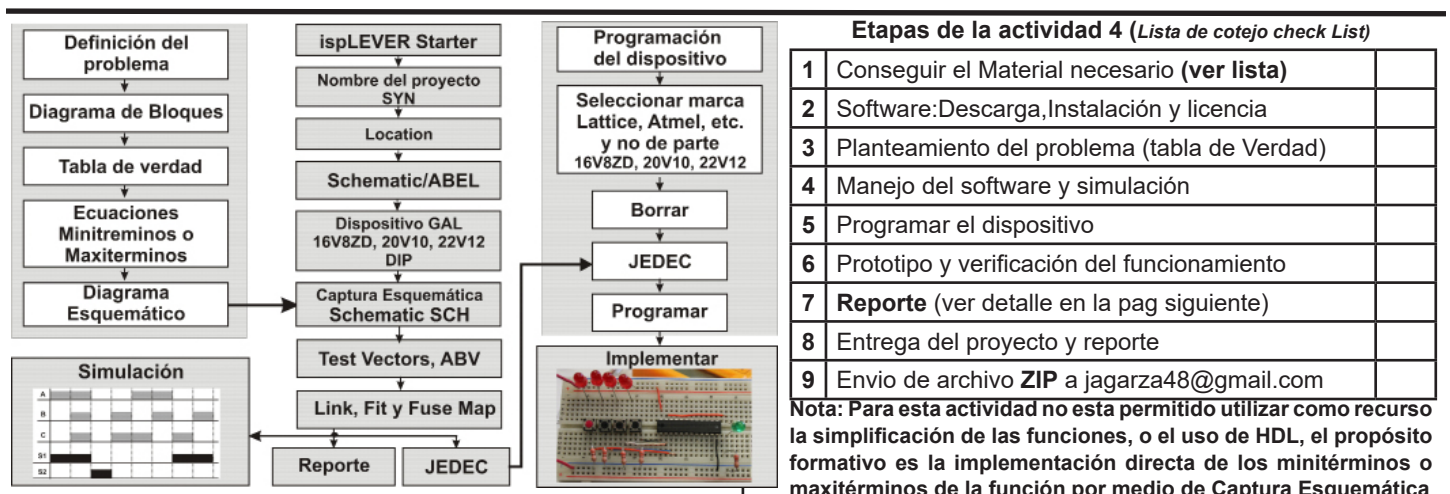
Definición del problema

Diagrama de Bloques

Tabla de verdad

Ecuaciones Minitreminos o Maxiterminos

Diagrama Esquemático

Simulación

A
B
C
S1
S2

ispLEVER Starter

Nombre del proyecto SYN

Location

Schematic/ABEL

Dispositivo GAL 16V8ZD, 20V10, 22V12 DIP

Captura Esquemática Schematic SCH

Test Vectors, ABV

Link, Fit y Fuse Map

Reporte

JEDEC

Programación del dispositivo

Seleccionar marca Lattice, Atmel, etc. y no de parte 16V8ZD, 20V10, 22V12

Borrar

JEDEC

Programar

Implementar

Etapas de la actividad 4 (Lista de cotejo check List)

| | | |
|---|---|---|
| 1 | Conseguir el Material necesario (ver lista) | |
| 2 | Software:Descarga,Instalación y licencia | |
| 3 | Planteamiento del problema (tabla de Verdad) | |
| 4 | Manejo del software y simulación | |
| 5 | Programar el dispositivo | |
| 6 | Prototipo y verificación del funcionamiento | |
| 7 | Reporte (ver detalle en la pag siguiente) | |
| 8 | Entrega del proyecto y reporte | |
| 9 | Envio de archivo ZIP a jagarza48@gmail.com | |

Nota: Para esta actividad no esta permitido utilizar como recurso la simplificación de las funciones, o el uso de HDL, el propósito formativo es la implementación directa de los minitérminos o maxitérminos de la función por medio de Captura Esquemática